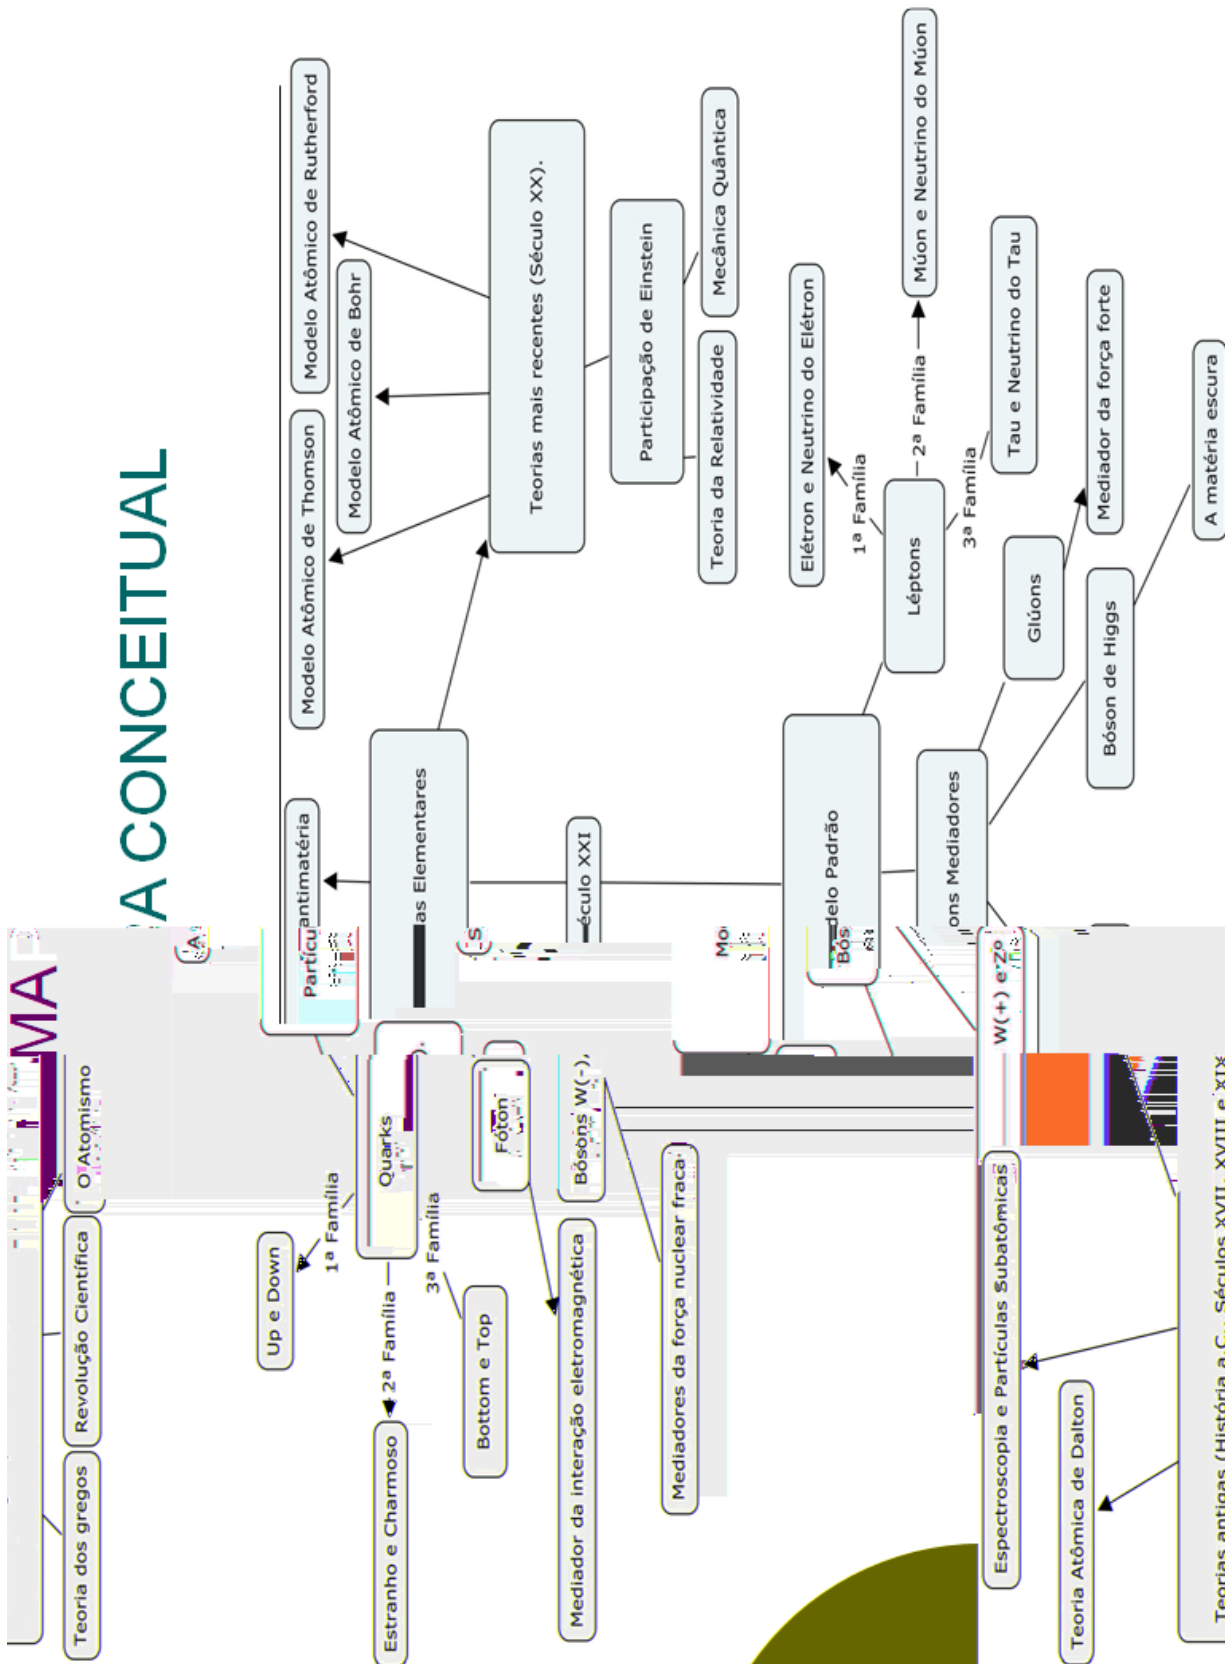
MA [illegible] A CONCEITUAL

Teoria dos gregos

Revolução Científica

O Atomismo

Modelo Atômico de Thomson

Modelo Atômico de Bohr

Modelo Atômico de Rutherford

Teorias mais recentes (Século XX).

Participação de Einstein

Teoria da Relatividade

Mecânica Quântica

Partícu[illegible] antimatéria

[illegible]as Elementares

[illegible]éculo XXI

Mo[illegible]delo Padrão

Bós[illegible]ons Mediadores

Léptons

1ª Família

Elétron e Neutrino do Elétron

2ª Família

Múon e Neutrino do Múon

3ª Família

Tau e Neutrino do Tau

Glúons

Mediador da força forte

Bóson de Higgs

A matéria escura

W(+) e Z⁰

Quarks

1ª Família

Up e Down

2ª Família

Estranho e Charmoso

3ª Família

Bottom e Top

Fóton

Mediador da interação eletromagnética

Bósons W(-),

Mediadores da força nuclear fraca

Espectroscopia e Partículas Subatômicas

Teoria Atômica de Dalton

Teorias antigas (História a C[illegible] Séculos XVII, XVIII e XIX